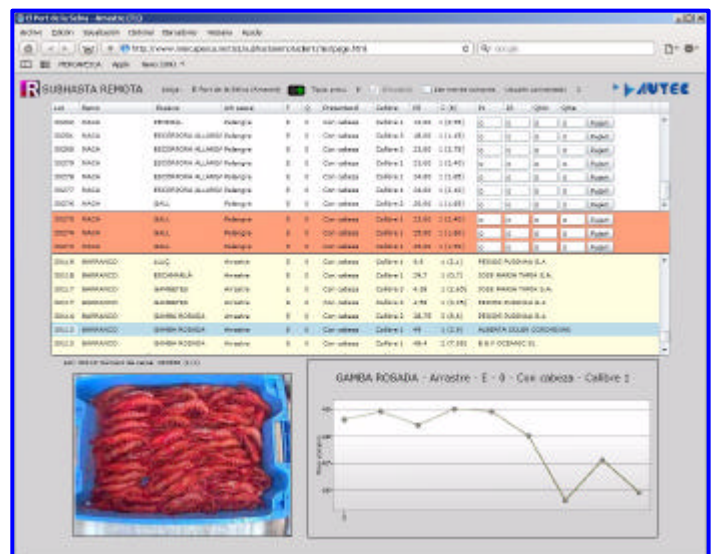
SUBHASTA REMOTA

AUTEC

GAMBA ROSADA - Arrastre - E - 0 - Con cabeza - Calibre 1

| Lot | Barco | Especie | Art pesca | T | G | Presentació | Calibre | Kil |
|---|---|---|---|---|---|---|---|---|
| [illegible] | NACA | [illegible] | Palangre | E | 0 | Con cabeza | Calibre 1 | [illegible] |
| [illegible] | NACA | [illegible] | Palangre | E | 0 | Con cabeza | Calibre 1 | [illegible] |
| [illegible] | NACA | BALL | Palangre | E | 0 | Con cabeza | Calibre 1 | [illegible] |
| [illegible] | BARRANCO | LLUÇ | Arrastre | E | 0 | Con cabeza | Calibre 1 | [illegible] |
| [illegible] | BARRANCO | GAMBA ROSADA | Arrastre | E | 0 | Con cabeza | Calibre 1 | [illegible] |
| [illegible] | BARRANCO | GAMBA ROSADA | Arrastre | E | 0 | Con cabeza | Calibre 1 | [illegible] |